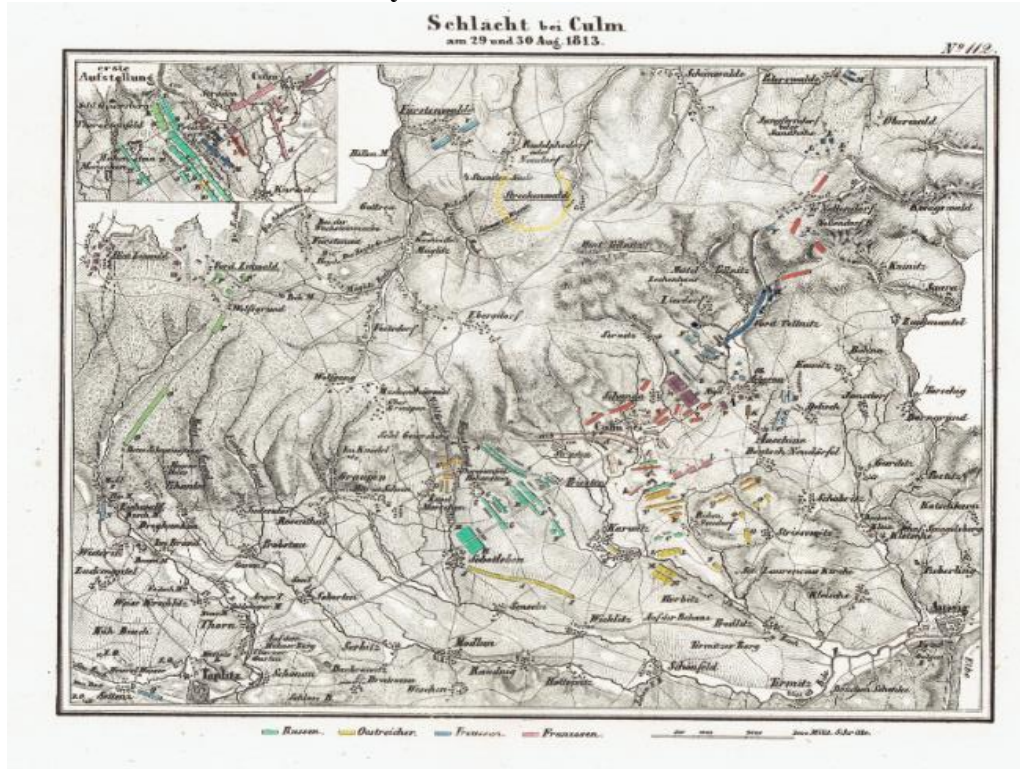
Schlacht bei Culm
am 29 und 30 Aug. 1813.

Nº 112.

erste Aufstellung

Culm

Karwitz

Fürstenwalde

Schönwalde

Ebersdorf

Kulm

Arbesau

Karwitz

Schönwald

Töplitz

Thurn

Graupen

Mariaschein

Sobochleben

Hottowitz

Kninitz

Aussig

Tellnitz

Türmitz

Nollendorf

Peterswald

Streckenwald

Priesten

Russen. Oestreicher. Preussen. Franzosen.